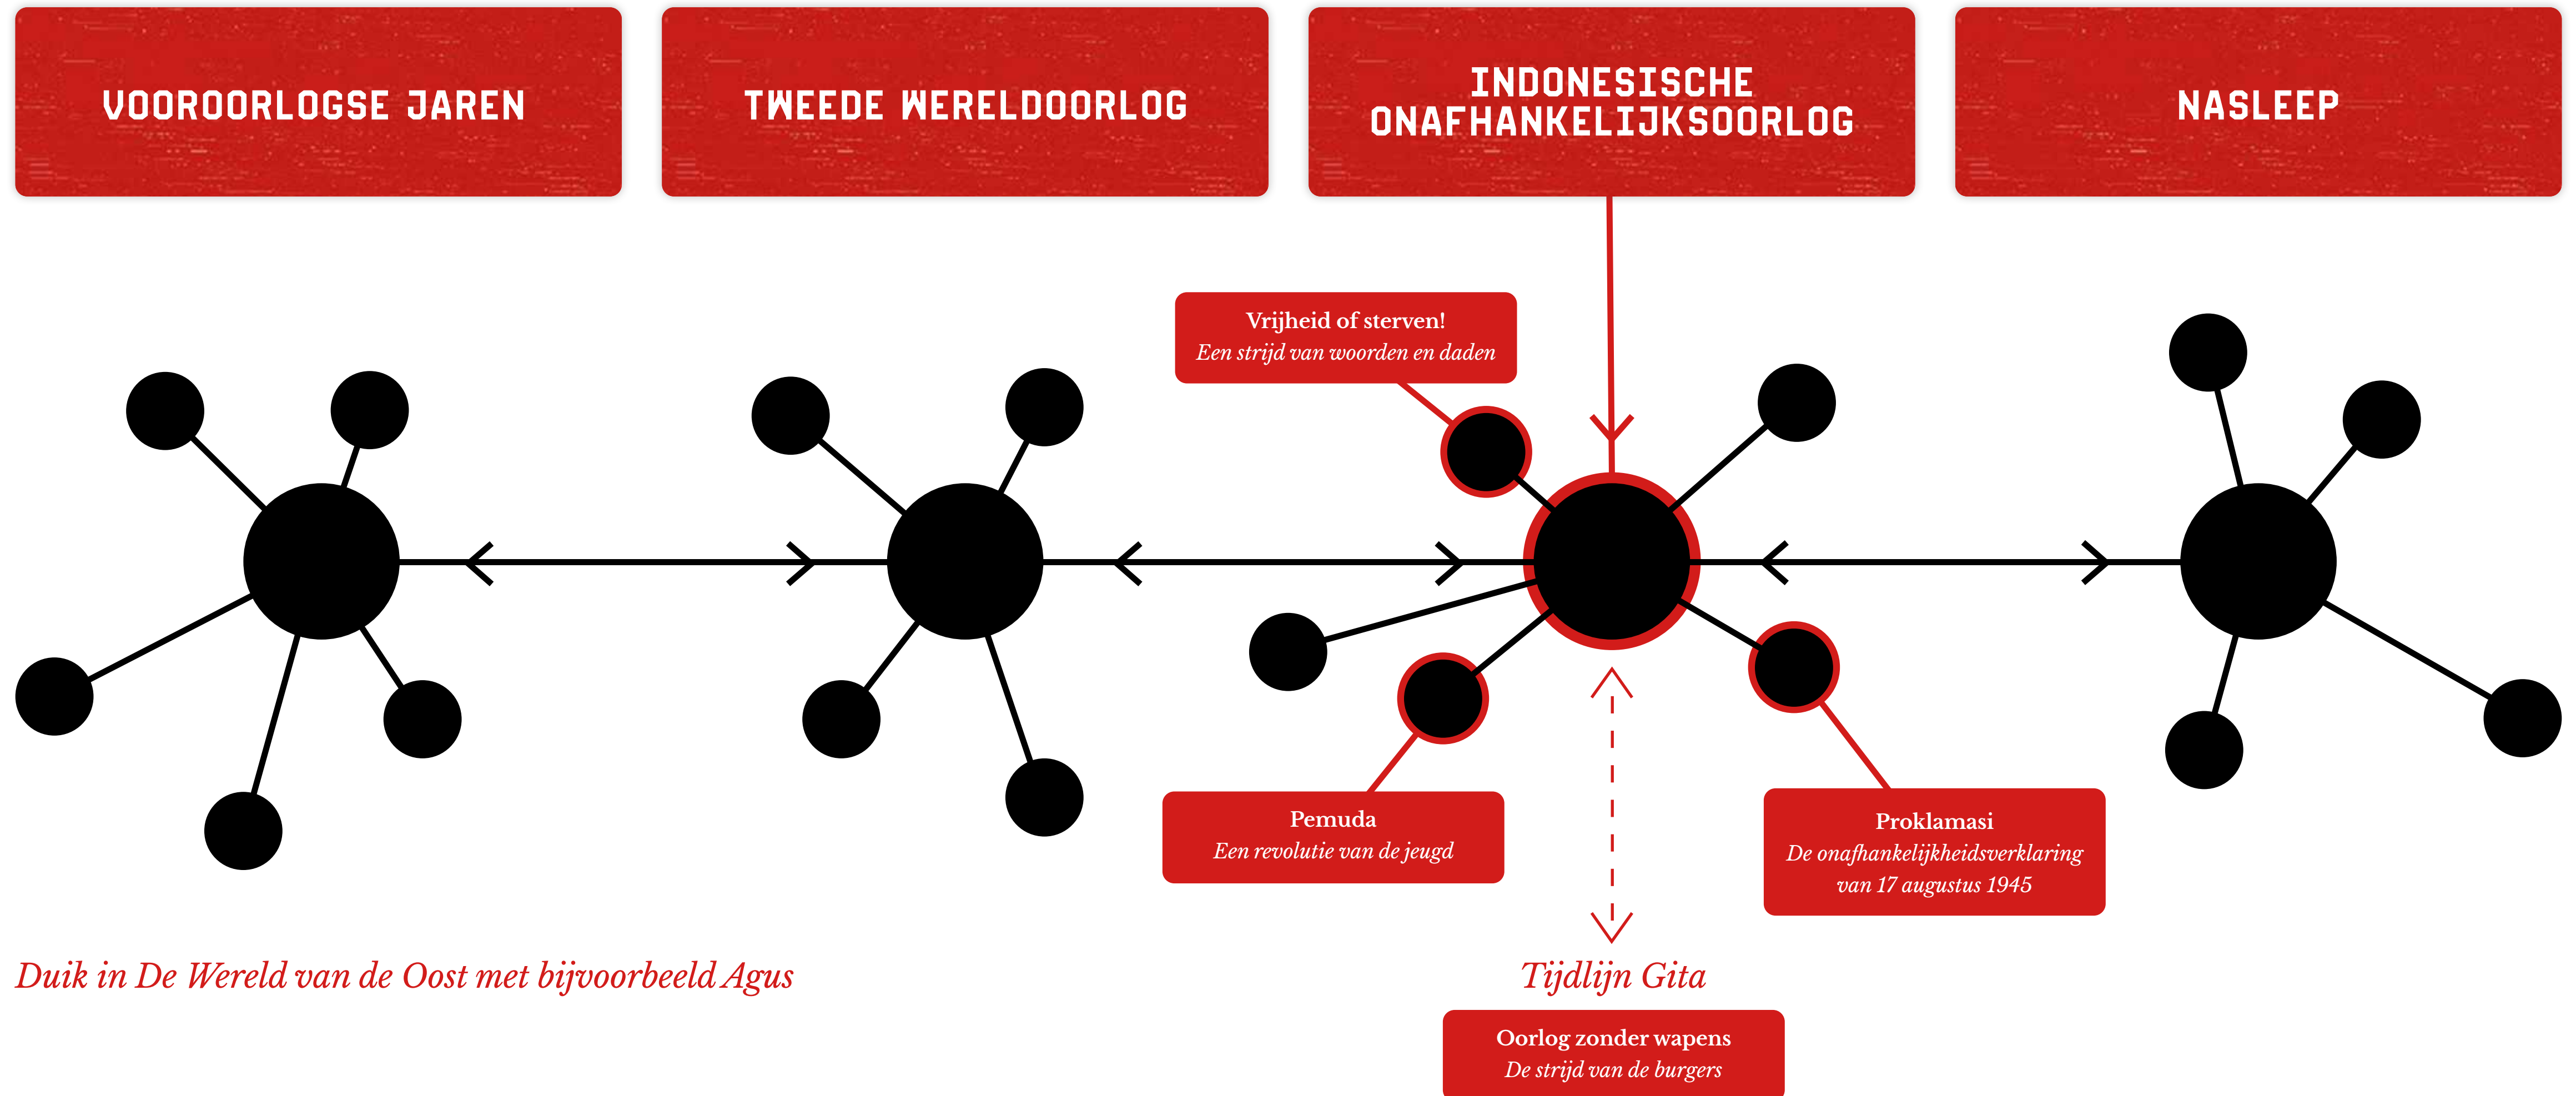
VOOROORLOGSE JAREN

TWEEDE WERELDOORLOG

INDONESISCHE ONAFHANKELIJKSOORLOG

NASLEEP

Vrijheid of sterven!
Een strijd van woorden en daden

Pemuda
Een revolutie van de jeugd

Proklamasi
De onafhankelijkheidsverklaring van 17 augustus 1945

Duik in De Wereld van de Oost met bijvoorbeeld Agus

Tijdlijn Gita

Oorlog zonder wapens
De strijd van de burgers